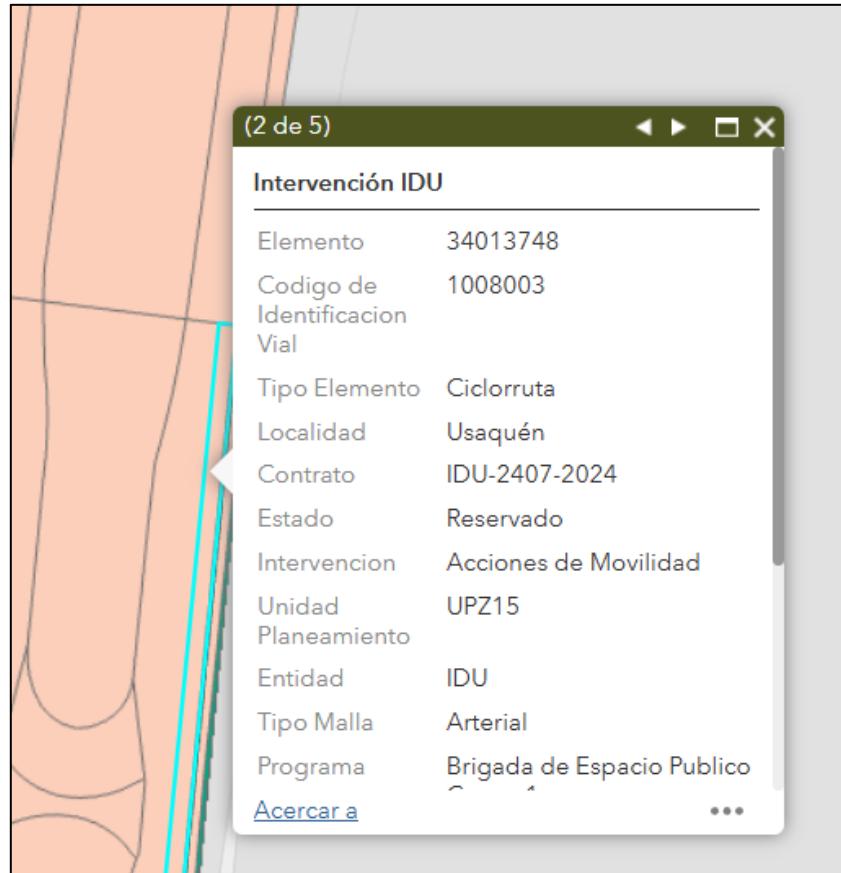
(2 de 5)

Intervención IDU

| | |
|---|---|
| Elemento | 34013748 |
| Codigo de Identificacion Vial | 1008003 |
| Tipo Elemento | Ciclorruta |
| Localidad | Usaquén |
| Contrato | IDU-2407-2024 |
| Estado | Reservado |
| Intervencion | Acciones de Movilidad |
| Unidad Planeamiento | UPZ15 |
| Entidad | IDU |
| Tipo Malla | Arterial |
| Programa | Brigada de Espacio Publico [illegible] |

Acercar a